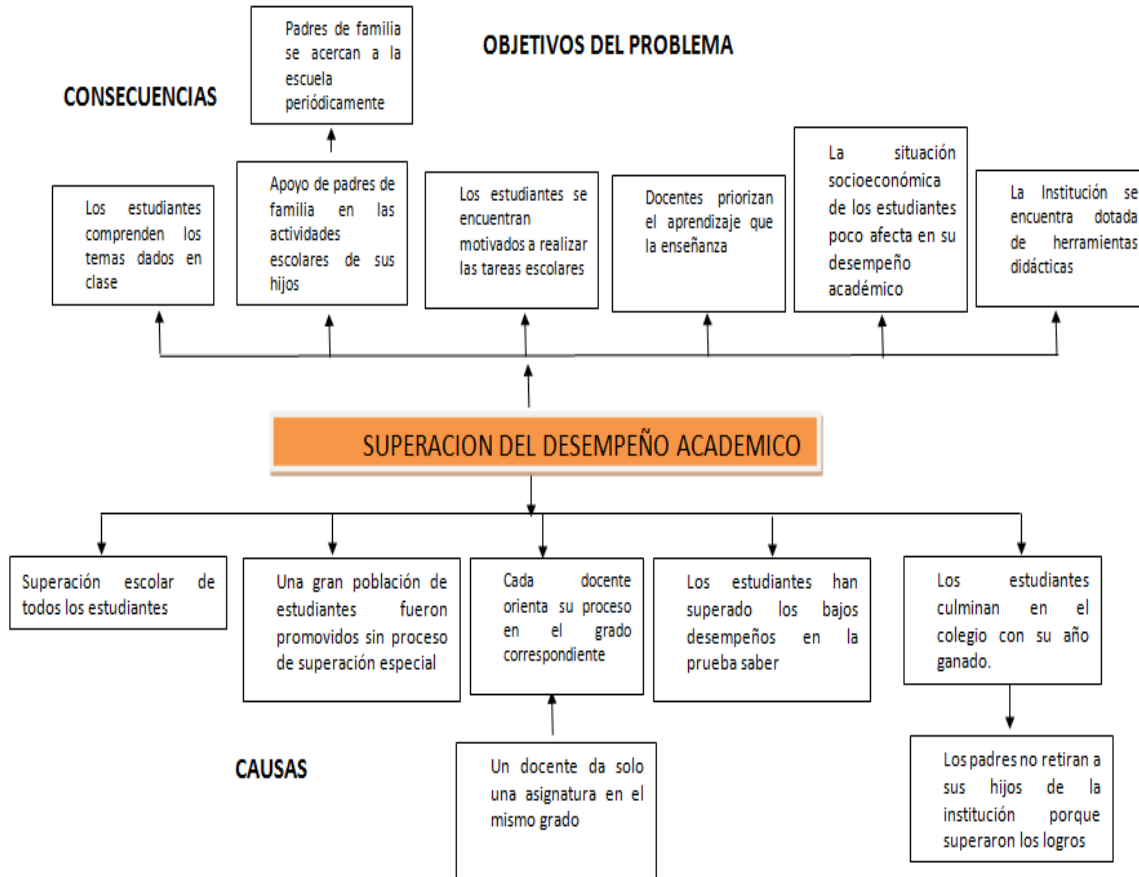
OBJETIVOS DEL PROBLEMA

CONSECUENCIAS

Padres de familia se acercan a la escuela periódicamente

Los estudiantes comprenden los temas dados en clase

Apoyo de padres de familia en las actividades escolares de sus hijos

Los estudiantes se encuentran motivados a realizar las tareas escolares

Docentes priorizan el aprendizaje que la enseñanza

La situación socioeconómica de los estudiantes poco afecta en su desempeño académico

La Institución se encuentra dotada de herramientas didácticas

SUPERACION DEL DESEMPEÑO ACADEMICO

Superación escolar de todos los estudiantes

Una gran población de estudiantes fueron promovidos sin proceso de superación especial

Cada docente orienta su proceso en el grado correspondiente

Los estudiantes han superado los bajos desempeños en la prueba saber

Los estudiantes culminan en el colegio con su año ganado.

CAUSAS

Un docente da solo una asignatura en el mismo grado

Los padres no retiran a sus hijos de la institución porque superaron los logros